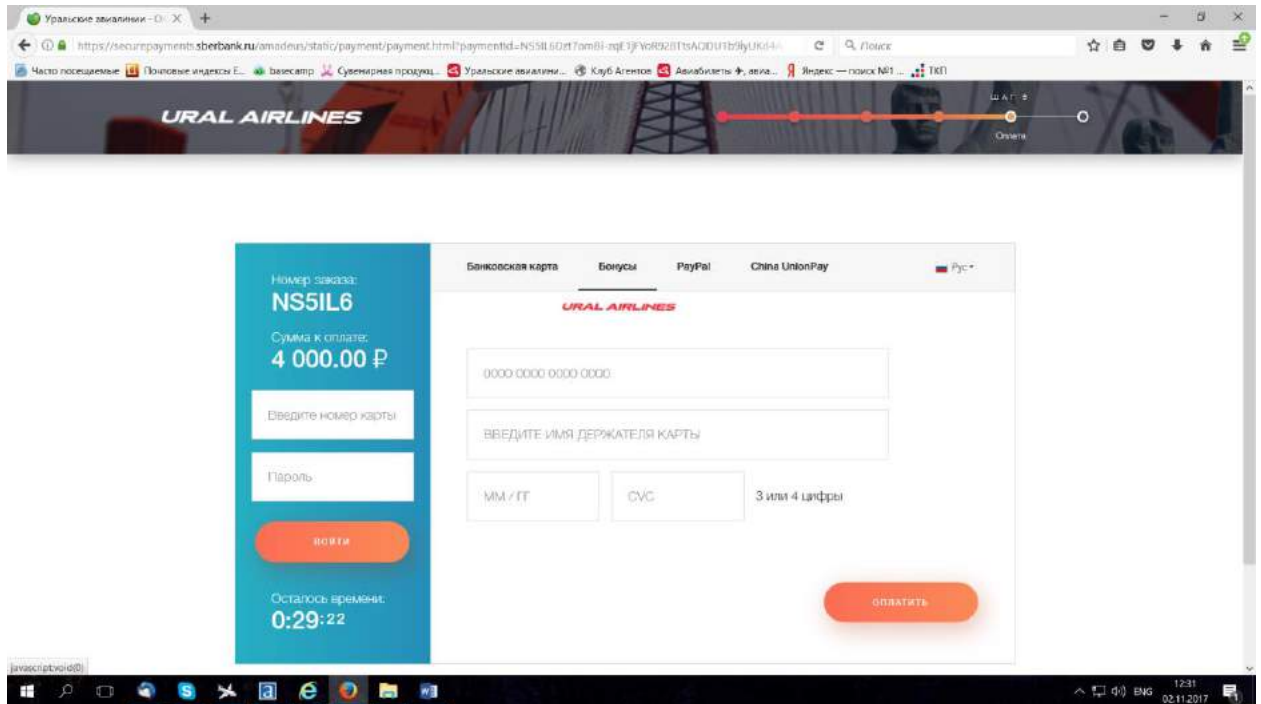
Уральские авиалинии - О ×
https://securepayments.sberbank.ru/amadeus/static/payment/payment.html?paymentid=NS5IL6Oet7omBi-zqE1jFYoR928TtsAODUTb9lyUKd4
Поиск
Часто посещаемые Поисковые индексы E... basecamp Сувенирная продукц... Уральские авиалини... Клуб Агентов Авиабилеты, авиа... Яндекс — поиск №1 ... ТКП

URAL AIRLINES
ШАГ 5
Оплата

Номер заказа:
NS5IL6
Сумма к оплате:
4 000.00 ₽
Введите номер карты
Пароль
ВОЙТИ
Осталось времени:
0:29:22

Банковская карта | Бонусы | PayPal | China UnionPay | Рус
URAL AIRLINES
0000 0000 0000 0000
ВВЕДИТЕ ИМЯ ДЕРЖАТЕЛЯ КАРТЫ
ММ / ГГ
CVC
3 или 4 цифры
ОПЛАТИТЬ

javascript:void(0)
ENG 12:31 02.11.2017